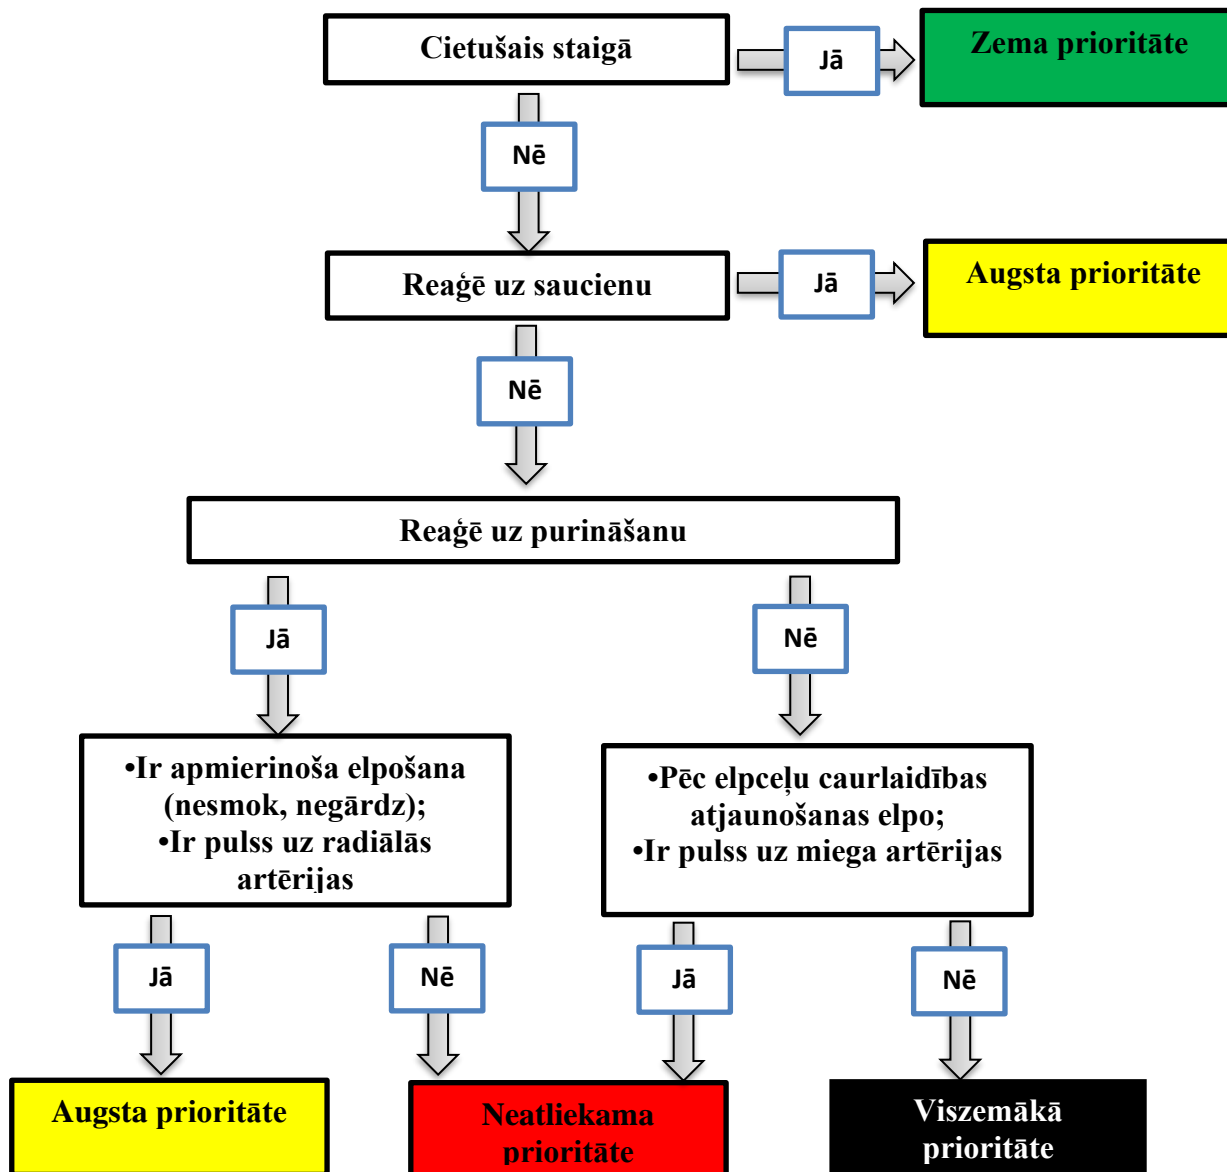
Cietušais staigā

Jā

Zema prioritāte

Nē

Reaģē uz saucienu

Jā

Augsta prioritāte

Nē

Reaģē uz purināšanu

Jā

Nē

•Ir apmierinoša elpošana (nesmok, negārdz);
•Ir pulss uz radiālās artērijas

•Pēc elpceļu caurlaidības atjaunošanas elpo;
•Ir pulss uz miega artērijas

Jā

Nē

Jā

Nē

Augsta prioritāte

Neatliekama prioritāte

Viszemākā prioritāte